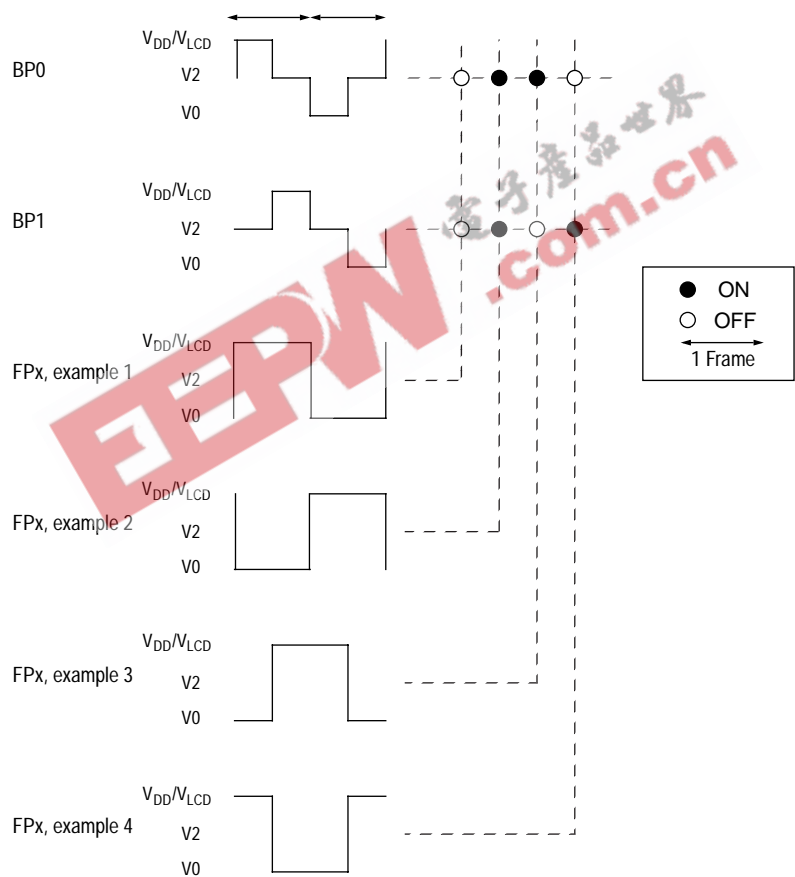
BP0
$V_{DD}/V_{LCD}$
V2
V0

BP1
$V_{DD}/V_{LCD}$
V2
V0

FPx, example 1
$V_{DD}/V_{LCD}$
V2
V0

FPx, example 2
$V_{DD}/V_{LCD}$
V2
V0

FPx, example 3
$V_{DD}/V_{LCD}$
V2
V0

FPx, example 4
$V_{DD}/V_{LCD}$
V2
V0

ON
OFF
1 Frame

EEPW
电子产品世界
.com.cn